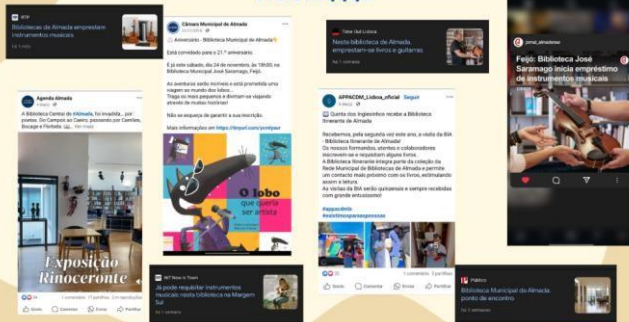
RTP
Bibliotecas de Almada emprestam instrumentos musicais
há 1 mês

Agenda Almada
A Biblioteca Central de #Almada, foi invadida... por poetas. Do Campo ao Canto, passando por Camões, Bocage e Florbela ... Ver mais
Exposição Rinoceronte
Gosto Comentar Partilhar

Câmara Municipal de Almada
Aniversário - Biblioteca Municipal de Almada
Está convidado para o 21.º aniversário.
É já este sábado, dia 24 de novembro, às 15h00, na Biblioteca Municipal José Saramago, Feijó.
As aventuras serão mimosas e está prometida uma viagem ao mundo dos lobos...
Traga os mais pequenos e divirtam-se viajando através de muitas histórias!
Não se esqueça de garantir a sua inscrição.
Mais informações em: https://tinyurl.com/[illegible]
O lobo que queria ser artista

NiT New in Town
Já pode requisitar instrumentos musicais nesta biblioteca na Margem Sul
há 1 semana

Time Out Lisboa
Nesta biblioteca de Almada, emprestam-se livros e guitarras
há 1 semana

APPACDM_Lisboa_oficial · Seguir
Quinta dos Inglesinhos recebe a Biblioteca Itinerante de Almada
Recebemos, pela segunda vez este ano, a visita da BIA - Biblioteca Itinerante de Almada!
Os nossos formandos, utentes e colaboradores escolheram e requisitaram alguns livros.
A Biblioteca Itinerante integra parte da coleção da Rede Municipal de Bibliotecas de Almada e permite um contacto mais próximo com os livros, estimulando assim a leitura.
As visitas da BIA serão quinzenais e sempre recebidas com grande entusiasmo!
#appacdmlx
#existimosparaaspessoas
Gosto Comentar Partilhar

Público
Biblioteca Municipal de Almada: ponto de encontro

jornal_almadense
Feijó: Biblioteca José Saramago inicia empréstimo de instrumentos musicais